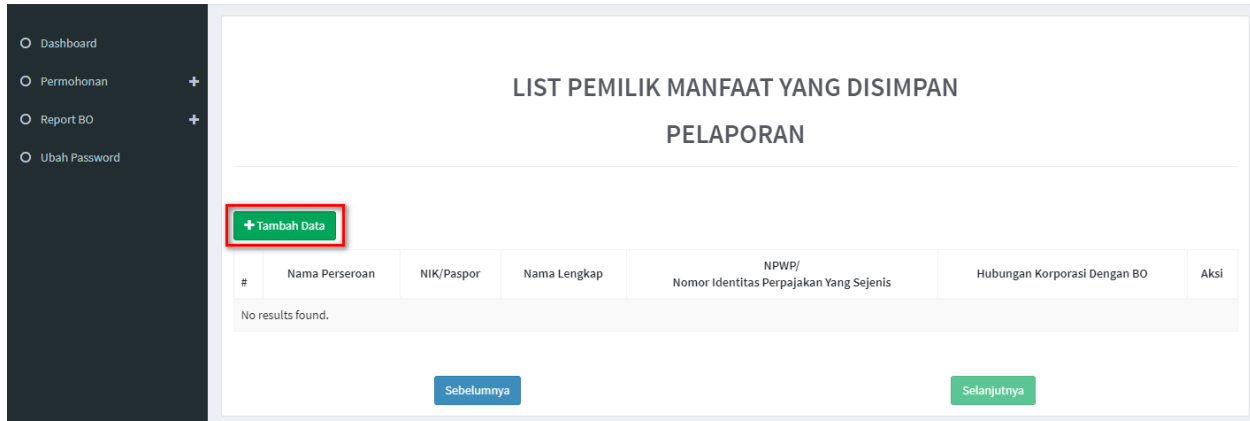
Dashboard
Permohonan +
Report BO +
Ubah Password

LIST PEMILIK MANFAAT YANG DISIMPAN
PELAPORAN

+ Tambah Data

| # | Nama Perseroan | NIK/Paspor | Nama Lengkap | NPWP/ Nomor Identitas Perpajakan Yang Sejenis | Hubungan Korporasi Dengan BO | Aksi |
|---|---|---|---|---|---|---|
| No results found. | | | | | | |

Sebelumnya
Selanjutnya